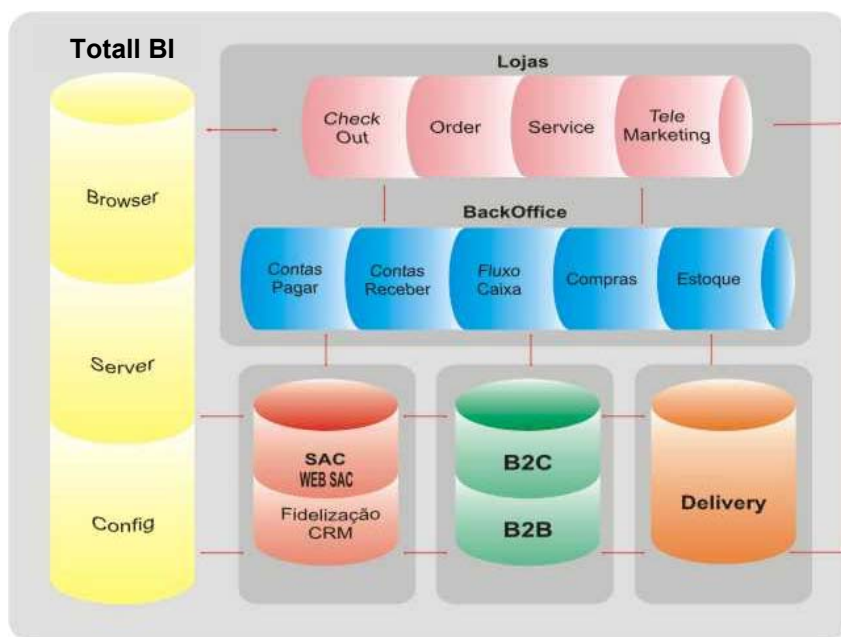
Totall BI

Browser

Server

Config

Lojas

Check Out

Order

Service

Tele Marketing

BackOffice

Contas Pagar

Contas Receber

Fluxo Caixa

Compras

Estoque

SAC
WEB SAC

Fidelização CRM

B2C

B2B

Delivery